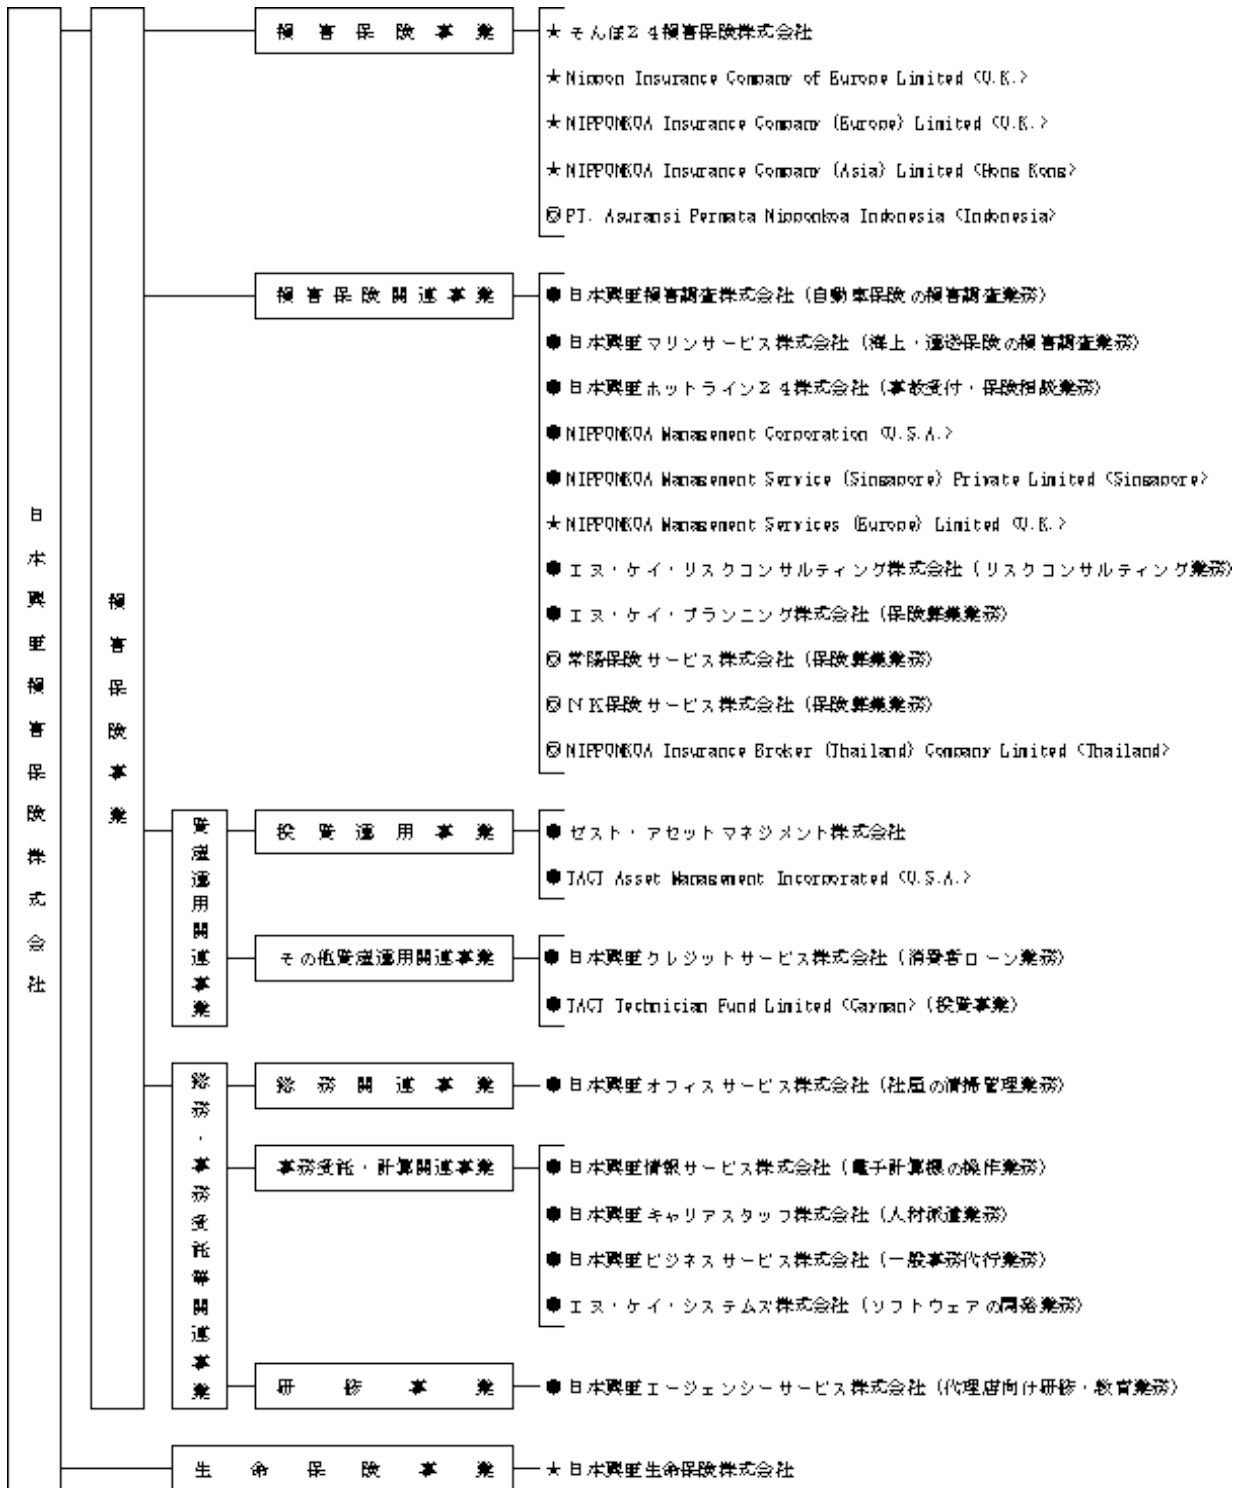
日本興亜損害保険株式会社

損害保険事業

損害保険事業
★そんぽ24損害保険株式会社
★Nippon Insurance Company of Europe Limited (U.K.)
★NIPPONKOA Insurance Company (Europe) Limited (U.K.)
★NIPPONKOA Insurance Company (Asia) Limited (Hong Kong)
◎PT. Asuransi Permata Nipponkoa Indonesia (Indonesia)

損害保険関連事業
●日本興亜損害調査株式会社（自動車保険の損害調査業務）
●日本興亜マリンサービス株式会社（海上・運送保険の損害調査業務）
●日本興亜ホットライン24株式会社（事故受付・保険相談業務）
●NIPPONKOA Management Corporation (U.S.A.)
●NIPPONKOA Management Service (Singapore) Private Limited (Singapore)
★NIPPONKOA Management Services (Europe) Limited (U.K.)
●エヌ・ケイ・リスクコンサルティング株式会社（リスクコンサルティング業務）
●エヌ・ケイ・プランニング株式会社（保険募集業務）
◎常陽保険サービス株式会社（保険募集業務）
◎NK保険サービス株式会社（保険募集業務）
◎NIPPONKOA Insurance Broker (Thailand) Company Limited (Thailand)

資産運用関連事業

投資運用事業
●ゼスト・アセットマネジメント株式会社
●TACT Asset Management Incorporated (U.S.A.)

その他資産運用関連事業
●日本興亜クレジットサービス株式会社（消費者ローン業務）
●TACT Technician Fund Limited (Cayman)（投資事業）

総務・事務受託等関連事業

総務関連事業
●日本興亜オフィスサービス株式会社（社屋の情報管理業務）

事務受託・計算関連事業
●日本興亜情報サービス株式会社（電子計算機の操作業務）
●日本興亜キャリアスタッフ株式会社（人材派遣業務）
●日本興亜ビジネスサービス株式会社（一般事務代行業務）
●エヌ・ケイ・システムズ株式会社（ソフトウェアの開発業務）

研修事業
●日本興亜エージェンシーサービス株式会社（代理店向け研修・教育業務）

生命保険事業
★日本興亜生命保険株式会社